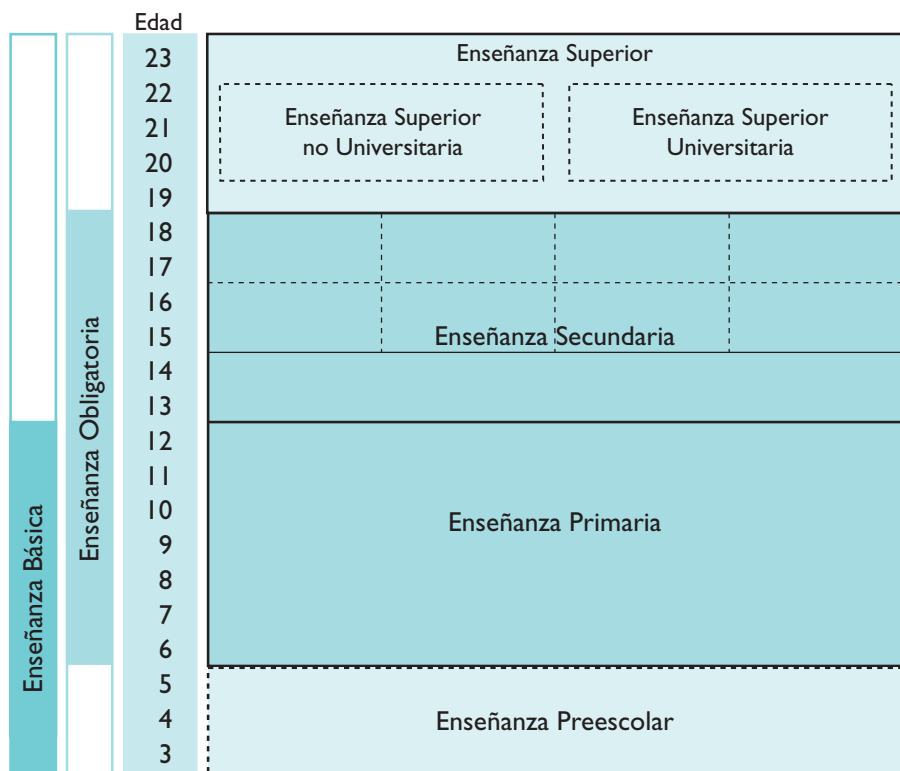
Edad
23
22
21
20
19
18
17
16
15
14
13
12
11
10
9
8
7
6
5
4
3

Enseñanza Básica

Enseñanza Obligatoria

Enseñanza Superior

Enseñanza Superior no Universitaria

Enseñanza Superior Universitaria

Enseñanza Secundaria

Enseñanza Primaria

Enseñanza Preescolar